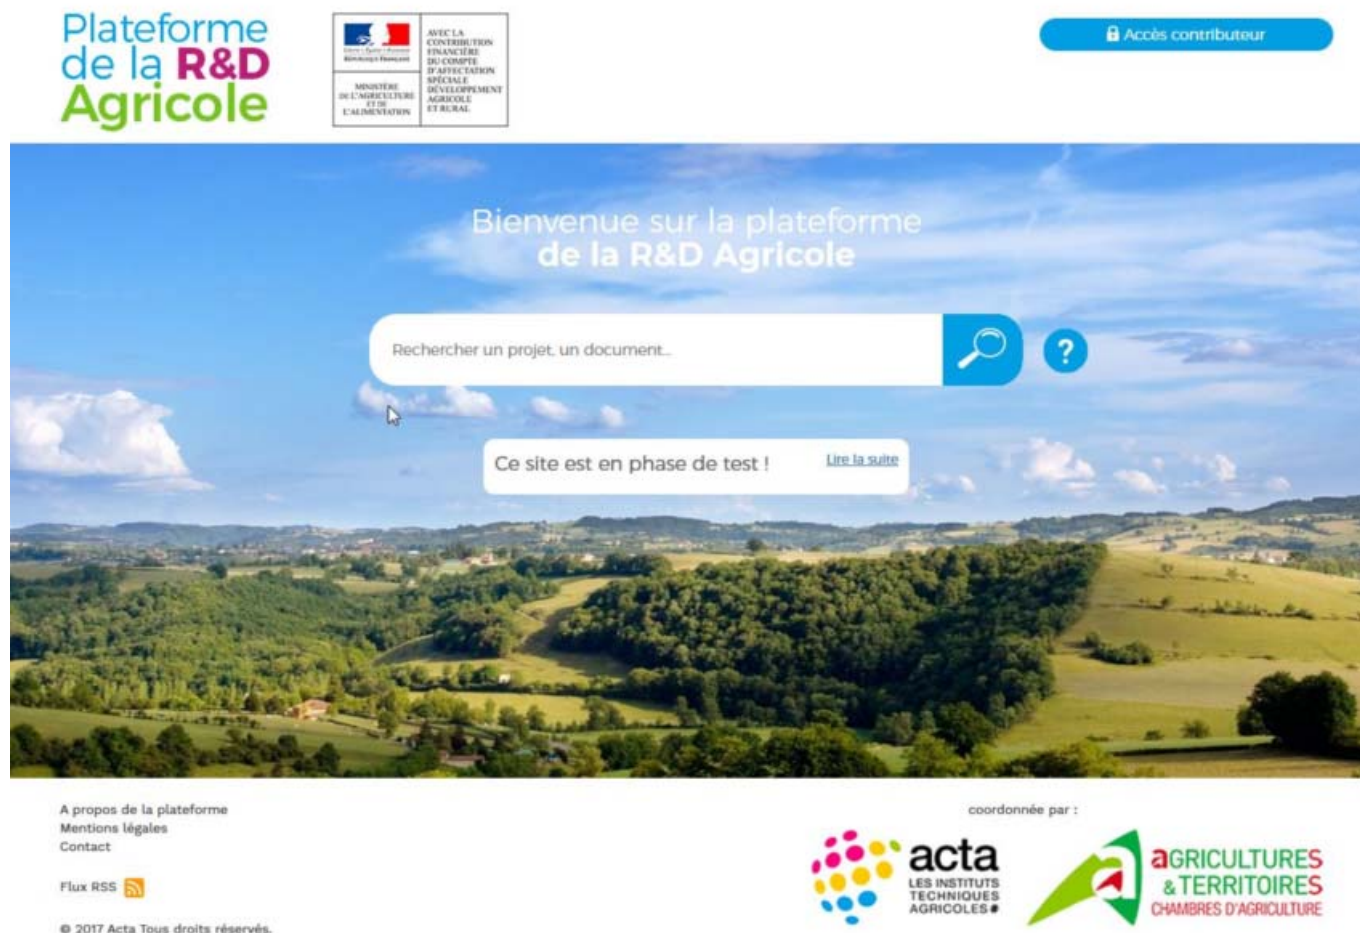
Plateforme de la R&D Agricole

Liberté • Égalité • Fraternité
RÉPUBLIQUE FRANÇAISE

MINISTÈRE DE L'AGRICULTURE ET DE L'ALIMENTATION

AVEC LA CONTRIBUTION FINANCIÈRE DU COMPTE D'AFFECTATION SPÉCIALE DÉVELOPPEMENT AGRICOLE ET RURAL

Accès contributeur

Bienvenue sur la plateforme
de la R&D Agricole

Rechercher un projet, un document...

?

Ce site est en phase de test !

Lire la suite

A propos de la plateforme
Mentions légales
Contact

Flux RSS

© 2017 Acta Tous droits réservés.

coordonnée par :

acta
LES INSTITUTS TECHNIQUES AGRICOLES

AGRICULTURES & TERRITOIRES
CHAMBRES D'AGRICULTURE